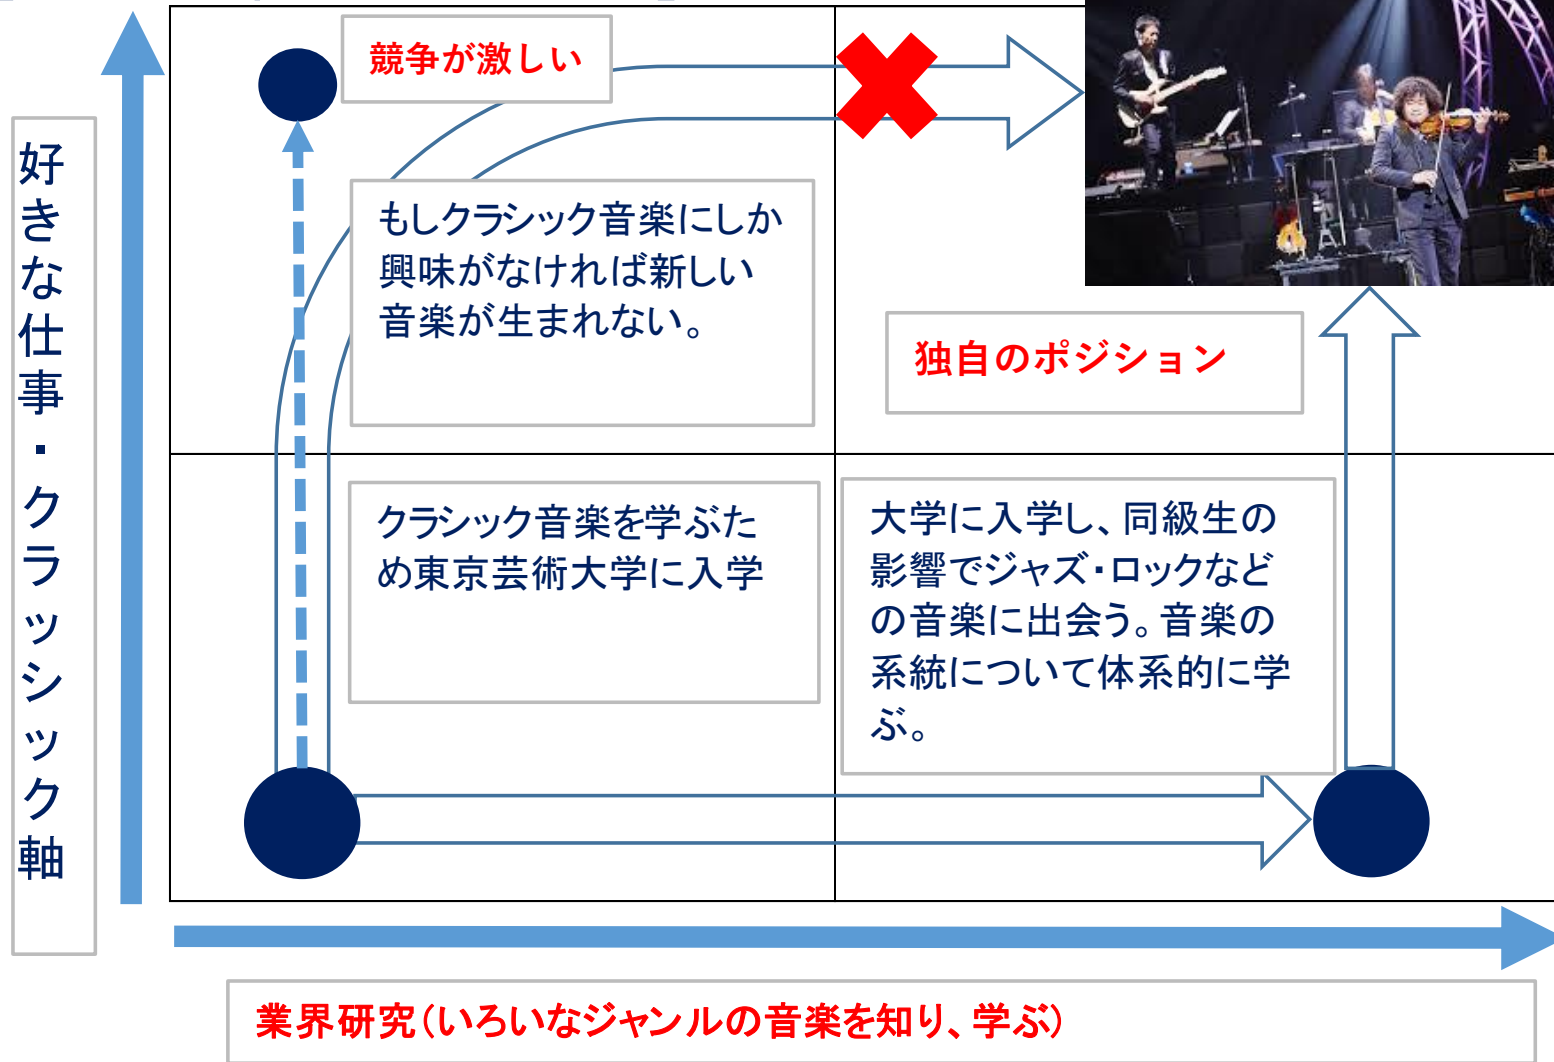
好きな仕事・クラシック軸

競争が激しい

もしクラシック音楽にしか興味がなければ新しい音楽が生まれない。

独自のポジション

クラシック音楽を学ぶため東京芸術大学に入学

大学に入学し、同級生の影響でジャズ・ロックなどの音楽に出会う。音楽の系統について体系的に学ぶ。

業界研究(いろいなジャンルの音楽を知り、学ぶ)